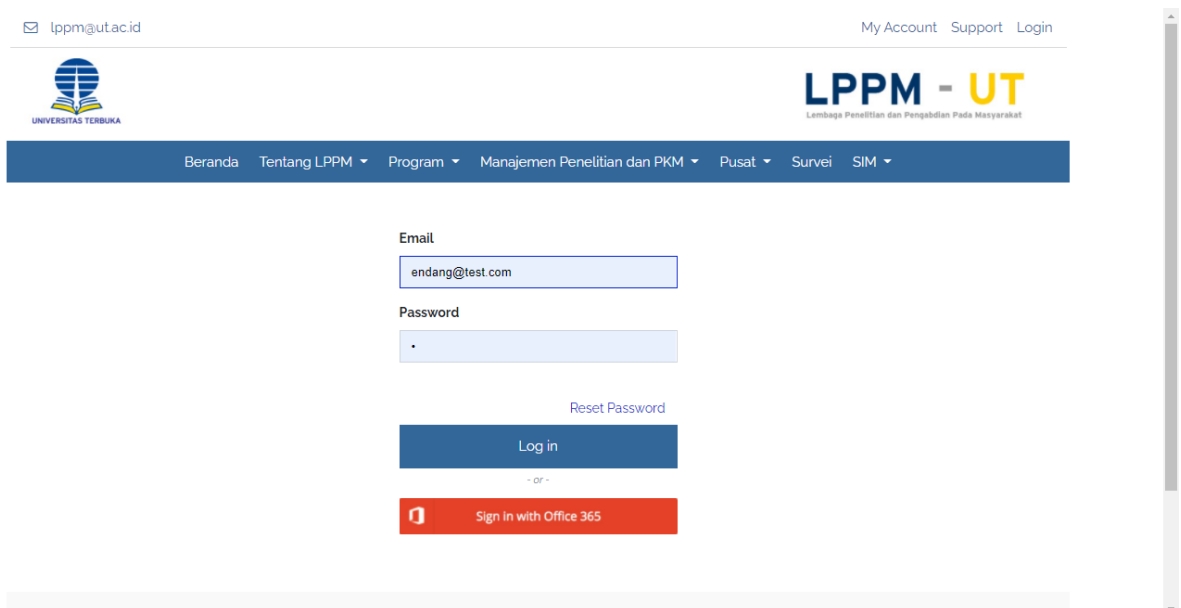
lppm@ut.ac.id

My Account Support Login

UNIVERSITAS TERBUKA

LPPM - UT
Lembaga Penelitian dan Pengabdian Pada Masyarakat

Beranda Tentang LPPM Program Manajemen Penelitian dan PKM Pusat Survei SIM

Email
endang@test.com

Password
•

Reset Password

Log in

- or -

Sign in with Office 365